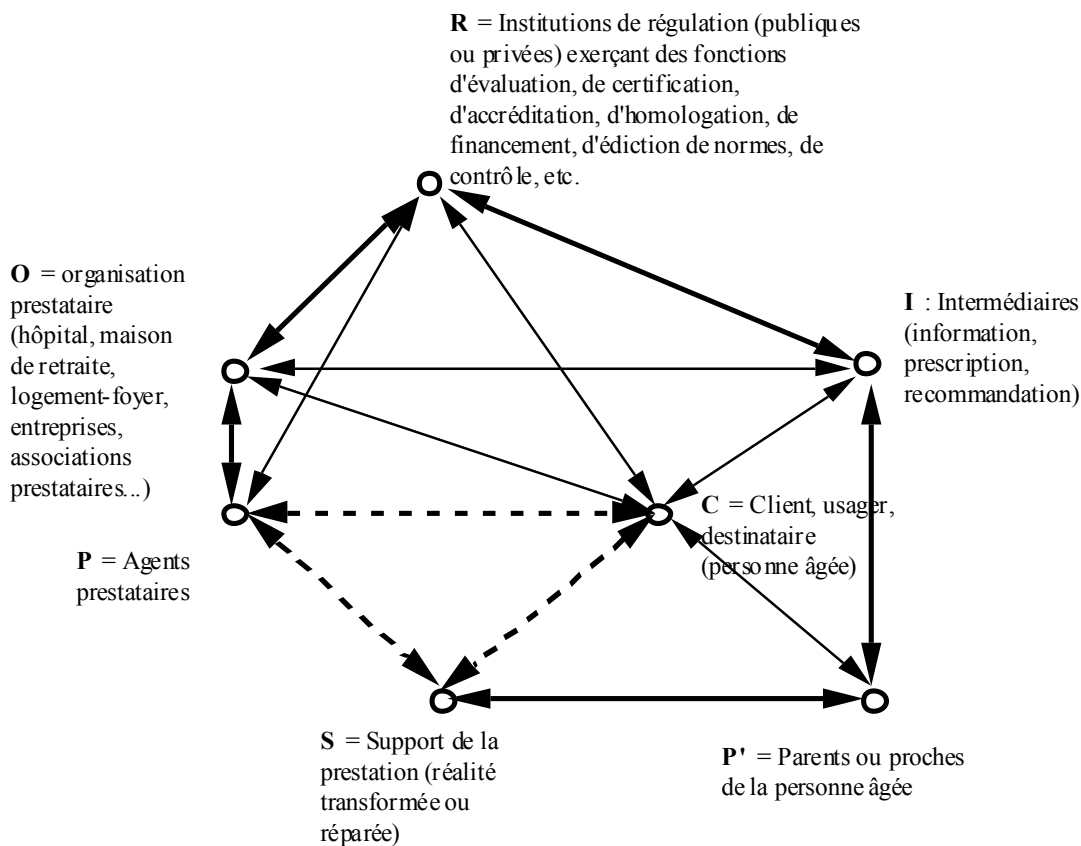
**R** = Institutions de régulation (publiques ou privées) exerçant des fonctions d'évaluation, de certification, d'accréditation, d'homologation, de financement, d'édiction de normes, de contrôle, etc.

**O** = organisation prestataire (hôpital, maison de retraite, logement-foyer, entreprises, associations prestataires...)

**I** : Intermédiaires (information, prescription, recommandation)

**C** = Client, usager, destinataire (personne âgée)

**P** = Agents prestataires

**S** = Support de la prestation (réalité transformée ou réparée)

**P'** = Parents ou proches de la personne âgée